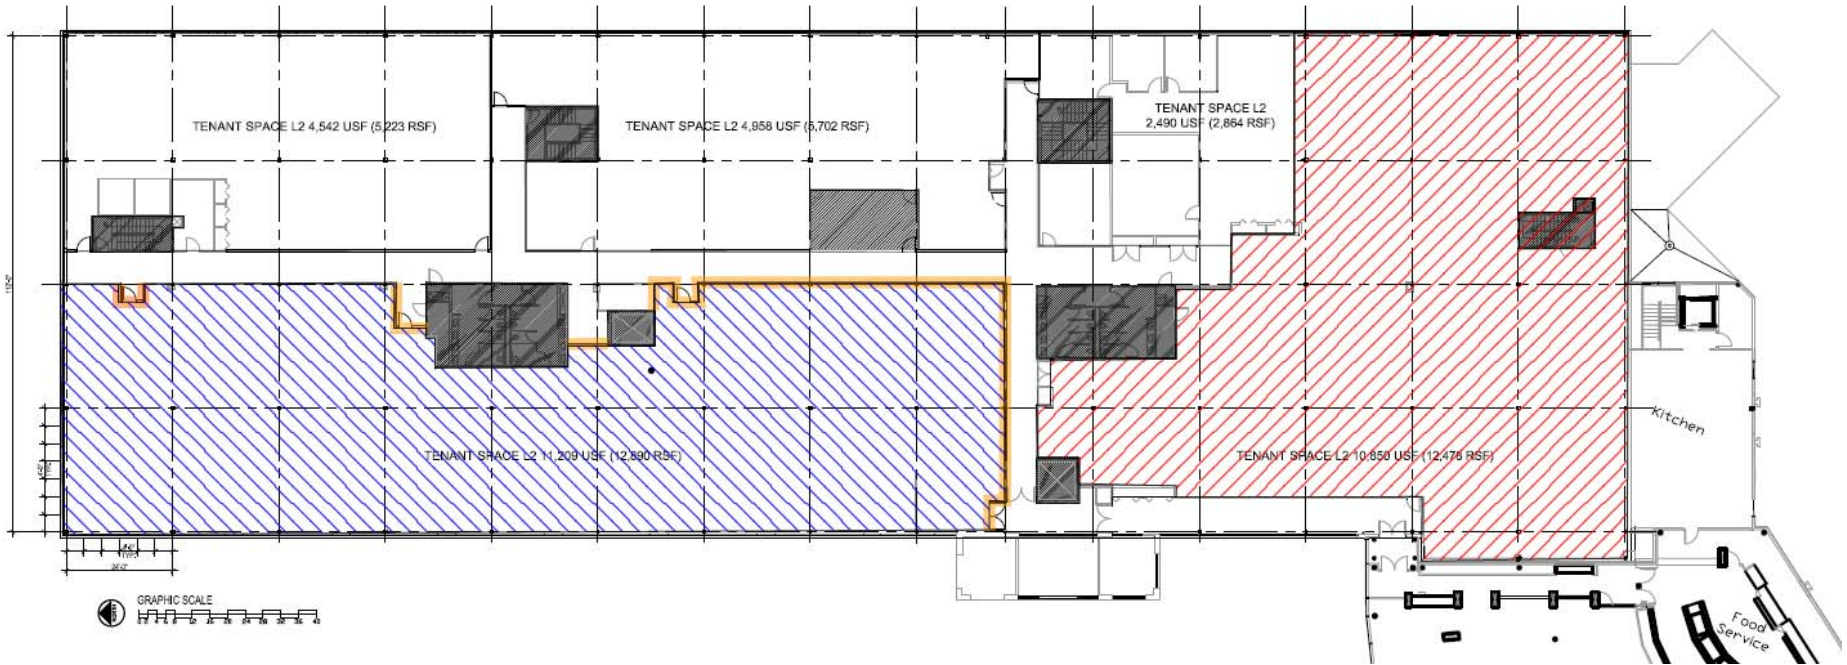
TENANT SPACE L2 4,542 USF (5,223 RSF)

TENANT SPACE L2 4,958 USF (5,702 RSF)

TENANT SPACE L2
2,490 USF (2,864 RSF)

TENANT SPACE L2 11,209 USF (12,890 RSF)

TENANT SPACE L2 10,850 USF (12,476 RSF)

Kitchen

Food Service

GRAPHIC SCALE

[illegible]